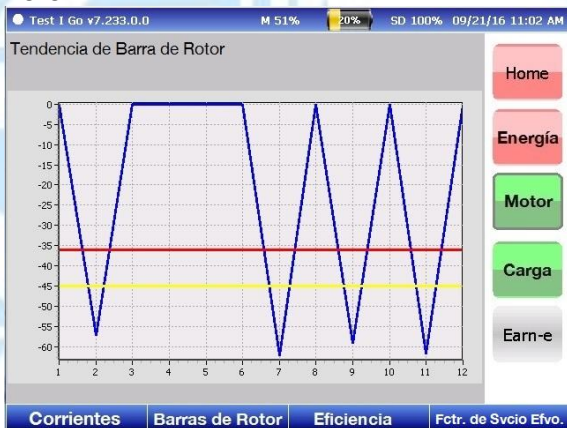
Test I Go v7.233.0.0 M 51% 20% SD 100% 09/21/16 11:02 AM

Tendencia de Barra de Rotor

0
-5
-10
-15
-20
-25
-30
-35
-40
-45
-50
-55
-60

1 2 3 4 5 6 7 8 9 10 11 12

Home
Energía
Motor
Carga
Earn-e

Corrientes
Barras de Rotor
Eficiencia
Fctr. de Svcio Efvo.